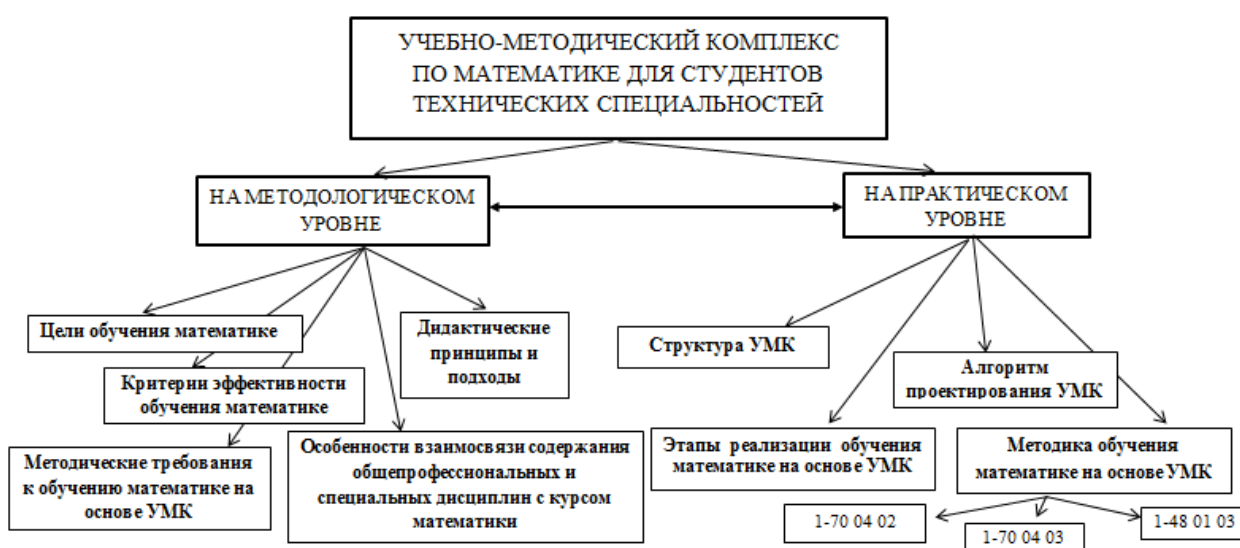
УЧЕБНО-МЕТОДИЧЕСКИЙ КОМПЛЕКС ПО МАТЕМАТИКЕ ДЛЯ СТУДЕНТОВ ТЕХНИЧЕСКИХ СПЕЦИАЛЬНОСТЕЙ

НА МЕТОДОЛОГИЧЕСКОМ УРОВНЕ

НА ПРАКТИЧЕСКОМ УРОВНЕ

Цели обучения математике

Критерии эффективности обучения математике

Методические требования к обучению математике на основе УМК

Особенности взаимосвязи содержания общепрофессиональных и специальных дисциплин с курсом математики

Дидактические принципы и подходы

Структура УМК

Алгоритм проектирования УМК

Этапы реализации обучения математике на основе УМК

Методика обучения математике на основе УМК

1-70 04 02

1-70 04 03

1-48 01 03